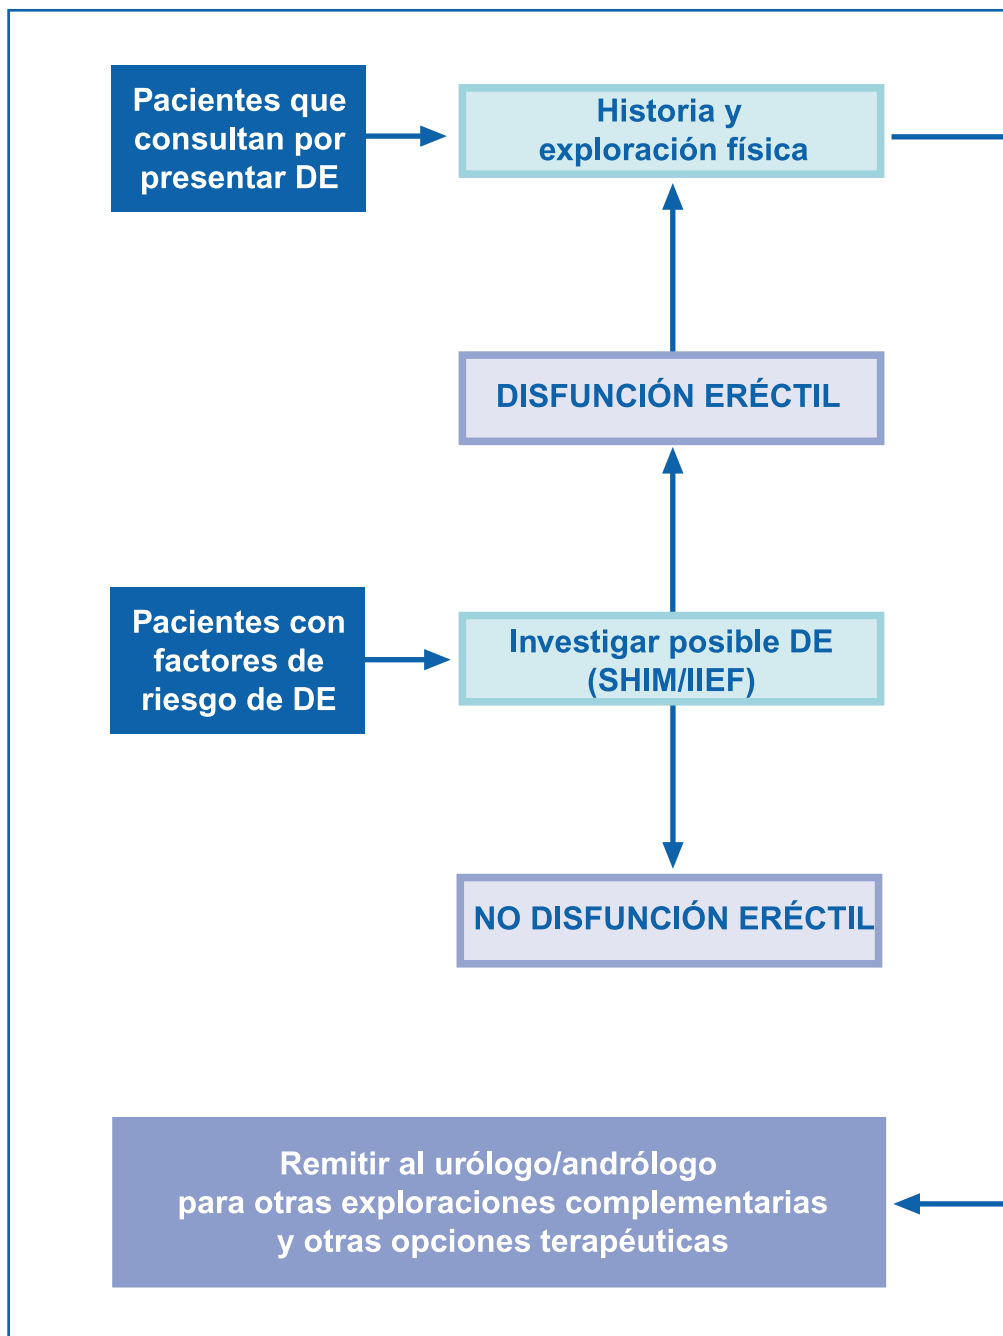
Pacientes que consultan por presentar DE

Historia y exploración física

DISFUNCIÓN ERÉCTIL

Pacientes con factores de riesgo de DE

Investigar posible DE (SHIM/IIEF)

NO DISFUNCIÓN ERÉCTIL

Remitir al urólogo/andrólogo para otras exploraciones complementarias y otras opciones terapéuticas